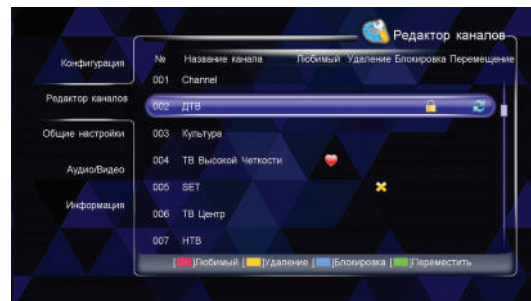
Редактор каналов

Конфигурация

Редактор каналов

Общие настройки

Аудио/Видео

Информация

| № | Название канала | Любимый | Удаление | Блокировка | Перемещение |
|---|---|---|---|---|---|
| 001 | Channel | | | | |
| 002 | ДТВ | | | | |
| 003 | Культура | | | | |
| 004 | ТВ Высокой Четкости | | | | |
| 005 | SET | | | | |
| 006 | ТВ Центр | | | | |
| 007 | НТВ | | | | |

Любимый Удаление Блокировка Переместить